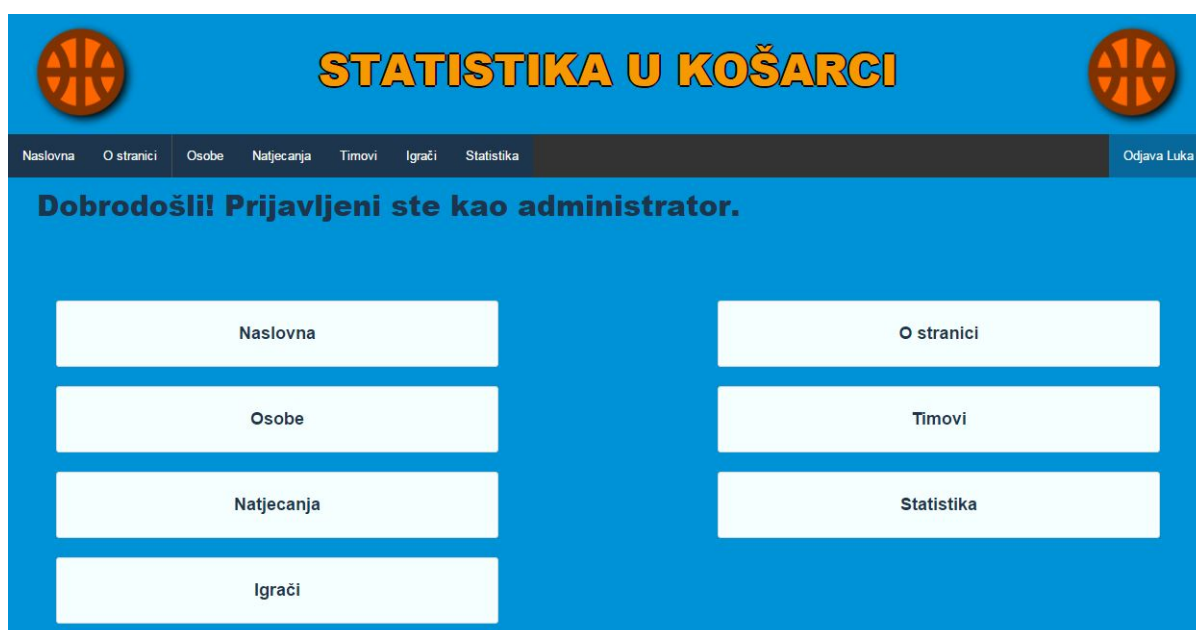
STATISTIKA U KOŠARCI

Naslovna O stranici Osobe Natjecanja Timovi Igrači Statistika Odjava Luka

Dobrodošli! Prijavljeni ste kao administrator.

Naslovna

O stranici

Osobe

Timovi

Natjecanja

Statistika

Igrači